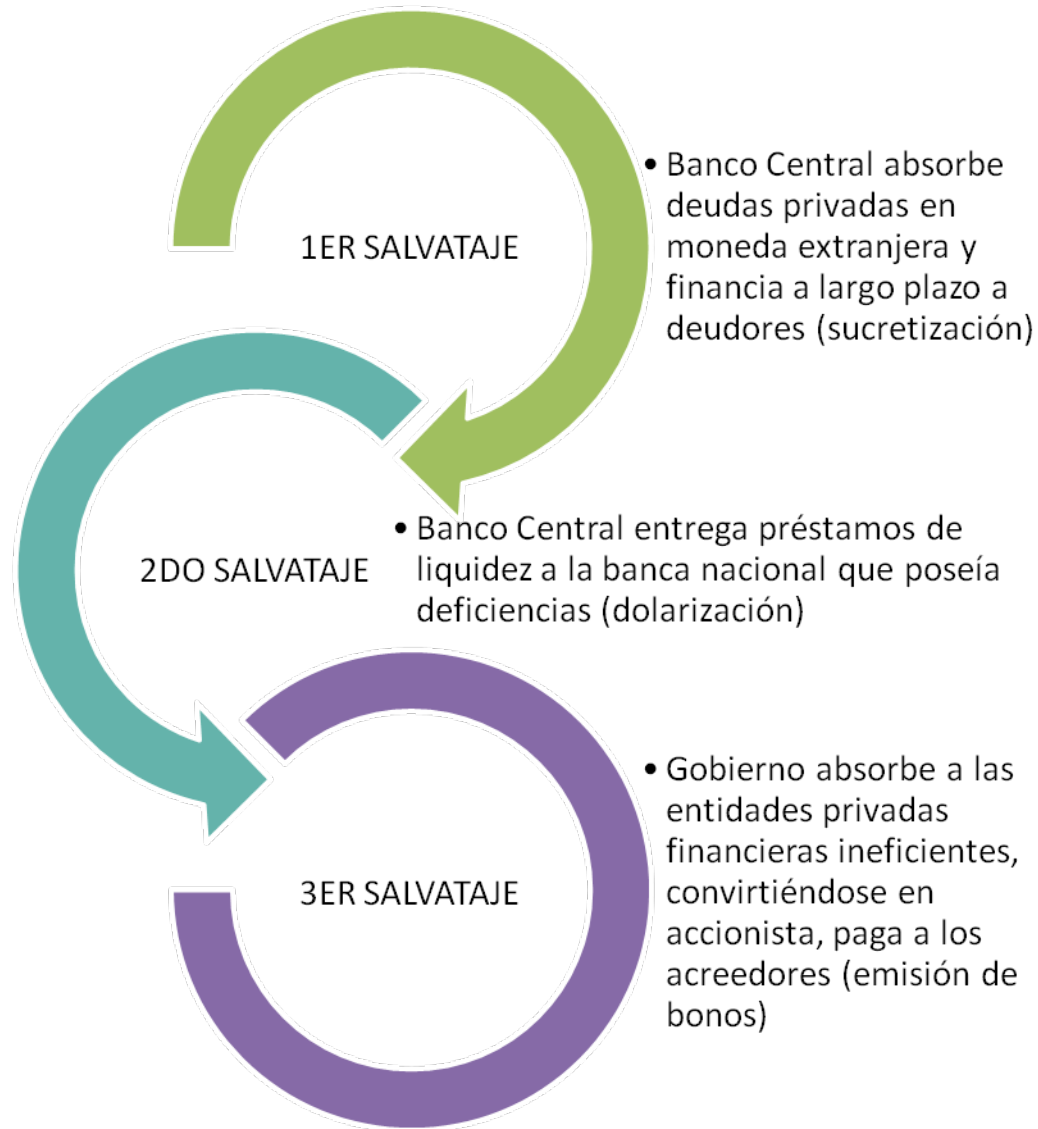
1ER SALVATAJE

• Banco Central absorbe deudas privadas en moneda extranjera y financia a largo plazo a deudores (sucretización)

2DO SALVATAJE

• Banco Central entrega préstamos de liquidez a la banca nacional que poseía deficiencias (dolarización)

3ER SALVATAJE

• Gobierno absorbe a las entidades privadas financieras ineficientes, convirtiéndose en accionista, paga a los acreedores (emisión de bonos)